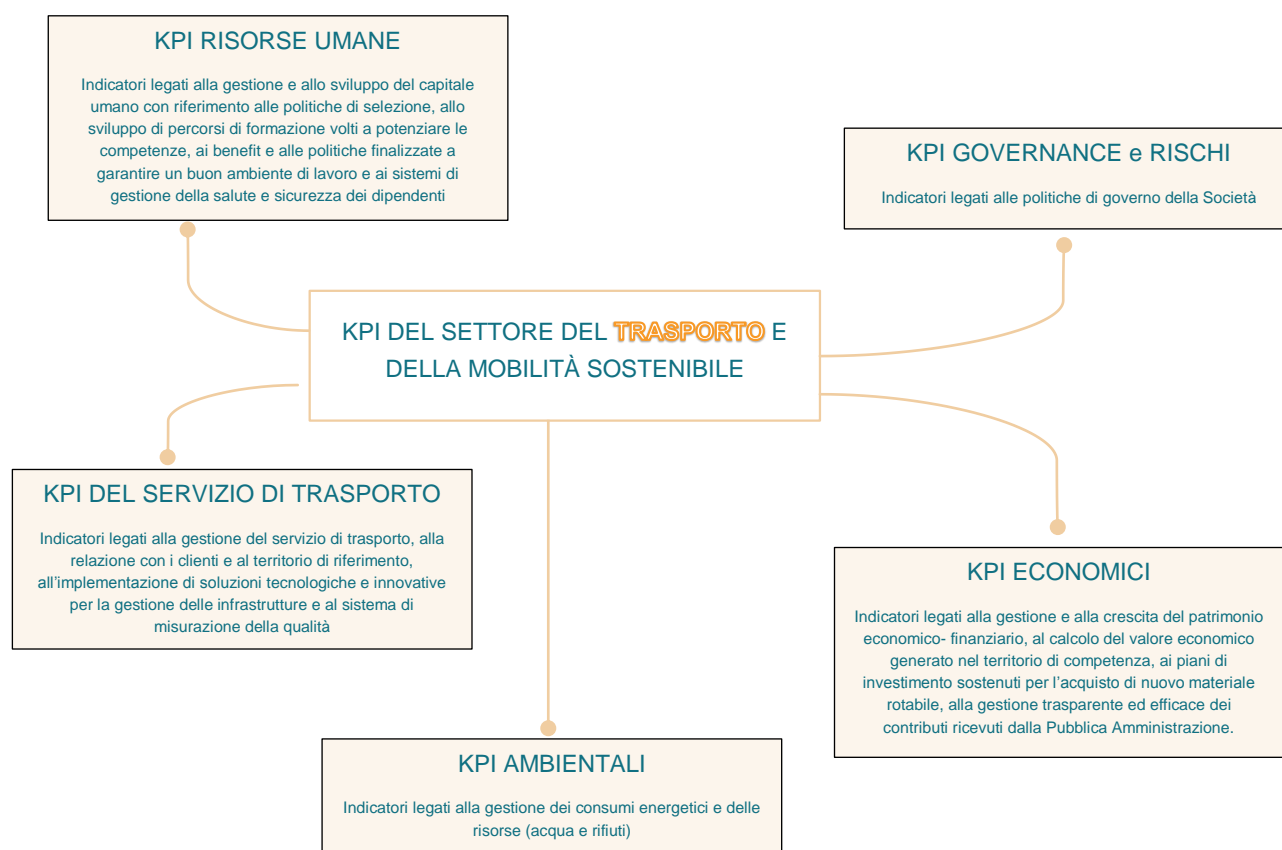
KPI RISORSE UMANE

Indicatori legati alla gestione e allo sviluppo del capitale umano con riferimento alle politiche di selezione, allo sviluppo di percorsi di formazione volti a potenziare le competenze, ai benefit e alle politiche finalizzate a garantire un buon ambiente di lavoro e ai sistemi di gestione della salute e sicurezza dei dipendenti

KPI GOVERNANCE e RISCHI

Indicatori legati alle politiche di governo della Società

KPI DEL SETTORE DEL TRASPORTO E DELLA MOBILITÀ SOSTENIBILE

KPI DEL SERVIZIO DI TRASPORTO

Indicatori legati alla gestione del servizio di trasporto, alla relazione con i clienti e al territorio di riferimento, all'implementazione di soluzioni tecnologiche e innovative per la gestione delle infrastrutture e al sistema di misurazione della qualità

KPI ECONOMICI

Indicatori legati alla gestione e alla crescita del patrimonio economico- finanziario, al calcolo del valore economico generato nel territorio di competenza, ai piani di investimento sostenuti per l'acquisto di nuovo materiale rotabile, alla gestione trasparente ed efficace dei contributi ricevuti dalla Pubblica Amministrazione.

KPI AMBIENTALI

Indicatori legati alla gestione dei consumi energetici e delle risorse (acqua e rifiuti)